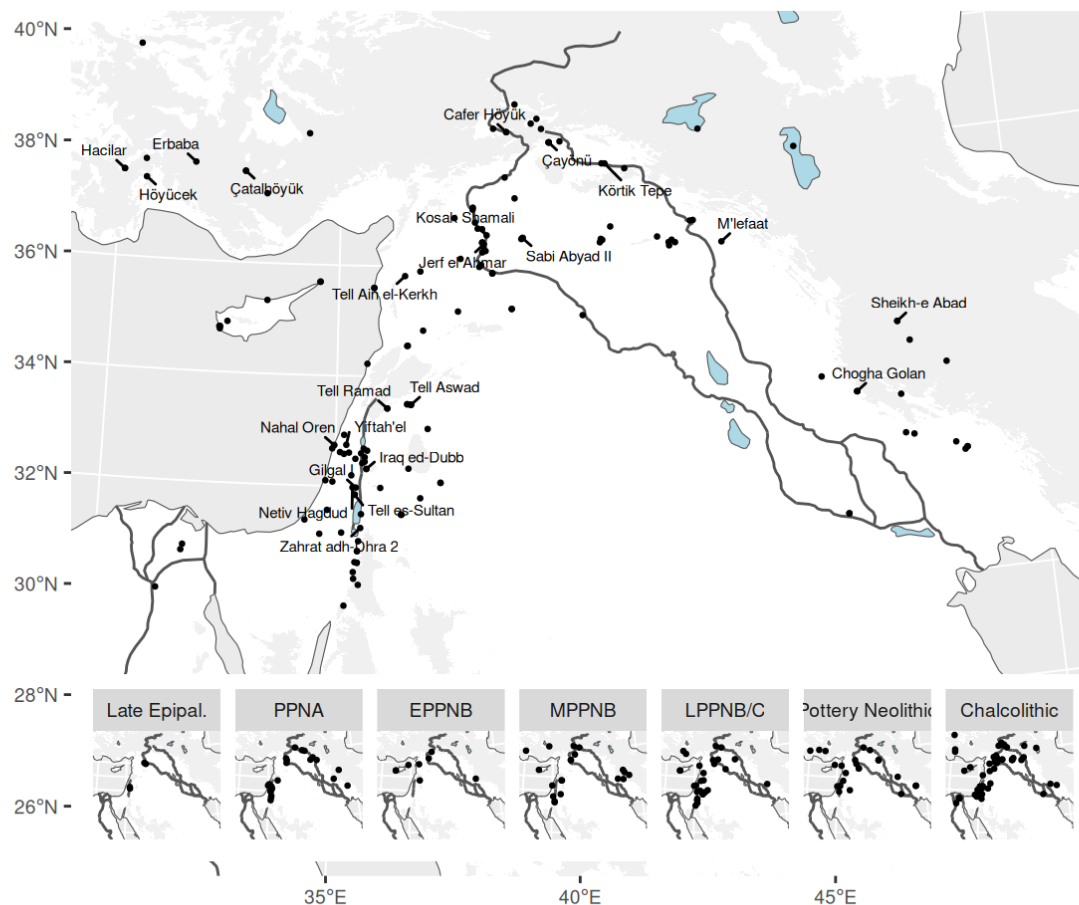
40°N
38°N
36°N
34°N
32°N
30°N
28°N
26°N

Hacilar
Erbaba
Höyücek
Çatalhöyük
Cafer Höyük
Çayönü
Körtik Tepe
Kosak Shamali
Sabi Abyad II
M'lefaat
Jerf el Ahmar
Tell Ain el-Kerkh
Sheikh-e Abad
Chogha Golan
Tell Ramad
Tell Aswad
Nahal Oren
Yiftah'el
Iraq ed-Dubb
Gilgal
Netiv Hagdud
Tell es-Sultan
Zahrat adh-Dhra 2

Late Epipal.
PPNA
EPPNB
MPPNB
LPPNB/C
Pottery Neolithic
Chalcolithic

35°E
40°E
45°E